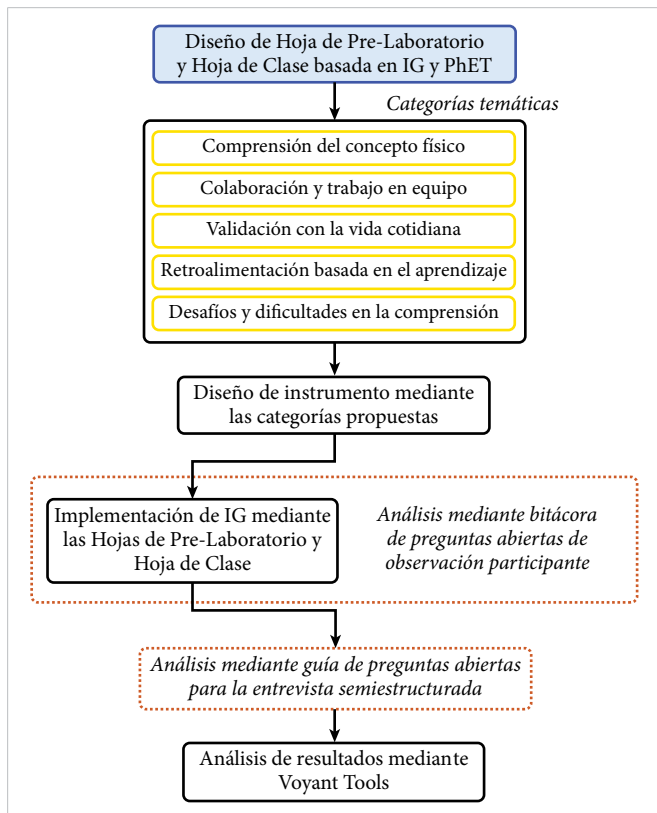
Diseño de Hoja de Pre-Laboratorio y Hoja de Clase basada en IG y PhET

Categorías temáticas

Comprensión del concepto físico

Colaboración y trabajo en equipo

Validación con la vida cotidiana

Retroalimentación basada en el aprendizaje

Desafíos y dificultades en la comprensión

Diseño de instrumento mediante las categorías propuestas

Implementación de IG mediante las Hojas de Pre-Laboratorio y Hoja de Clase

Análisis mediante bitácora de preguntas abiertas de observación participante

Análisis mediante guía de preguntas abiertas para la entrevista semiestructurada

Análisis de resultados mediante Voyant Tools